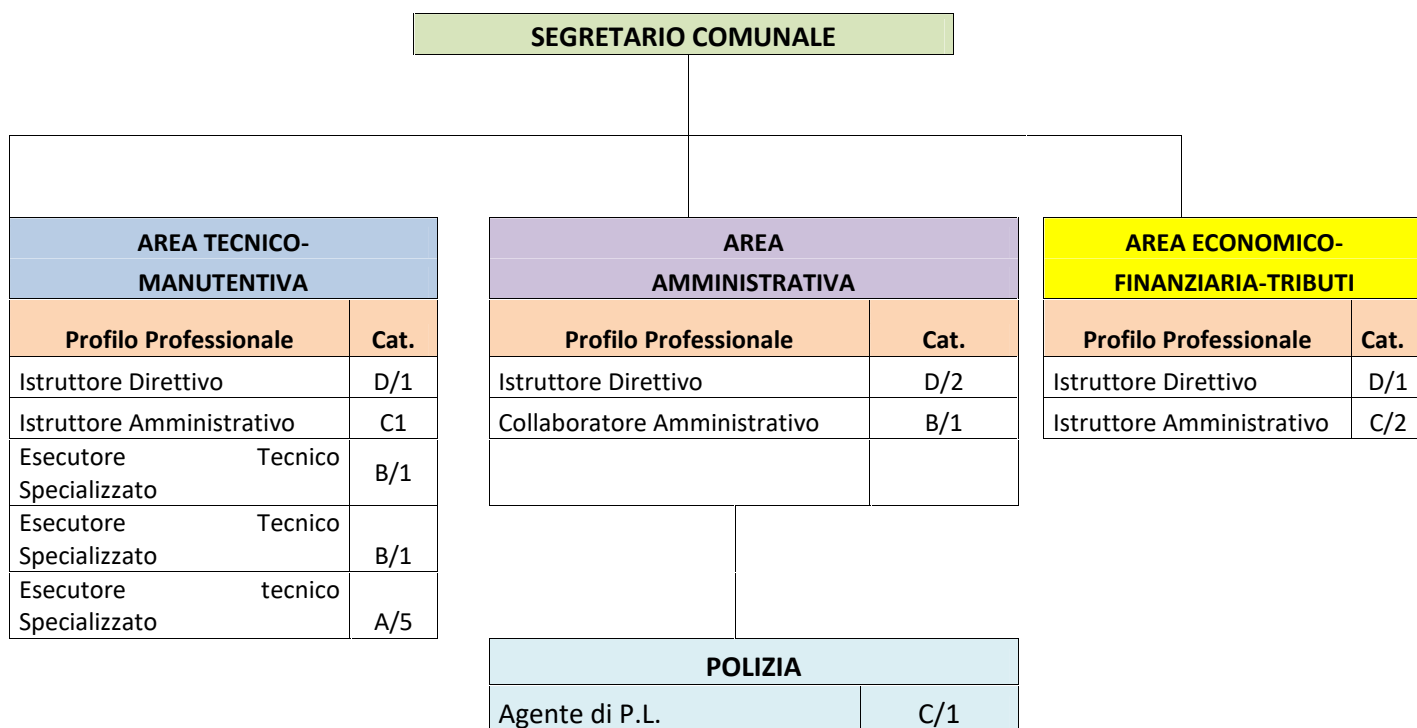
SEGRETARIO COMUNALE

AREA TECNICO-MANUTENTIVA

| Profilo Professionale | Cat. |
|---|---|
| Istruttore Direttivo | D/1 |
| Istruttore Amministrativo | C1 |
| Esecutore Tecnico Specializzato | B/1 |
| Esecutore Tecnico Specializzato | B/1 |
| Esecutore tecnico Specializzato | A/5 |

AREA AMMINISTRATIVA

| Profilo Professionale | Cat. |
|---|---|
| Istruttore Direttivo | D/2 |
| Collaboratore Amministrativo | B/1 |
| | |

AREA ECONOMICO-FINANZIARIA-TRIBUTI

| Profilo Professionale | Cat. |
|---|---|
| Istruttore Direttivo | D/1 |
| Istruttore Amministrativo | C/2 |

POLIZIA

| Agente di P.L. | C/1 |
|---|---|